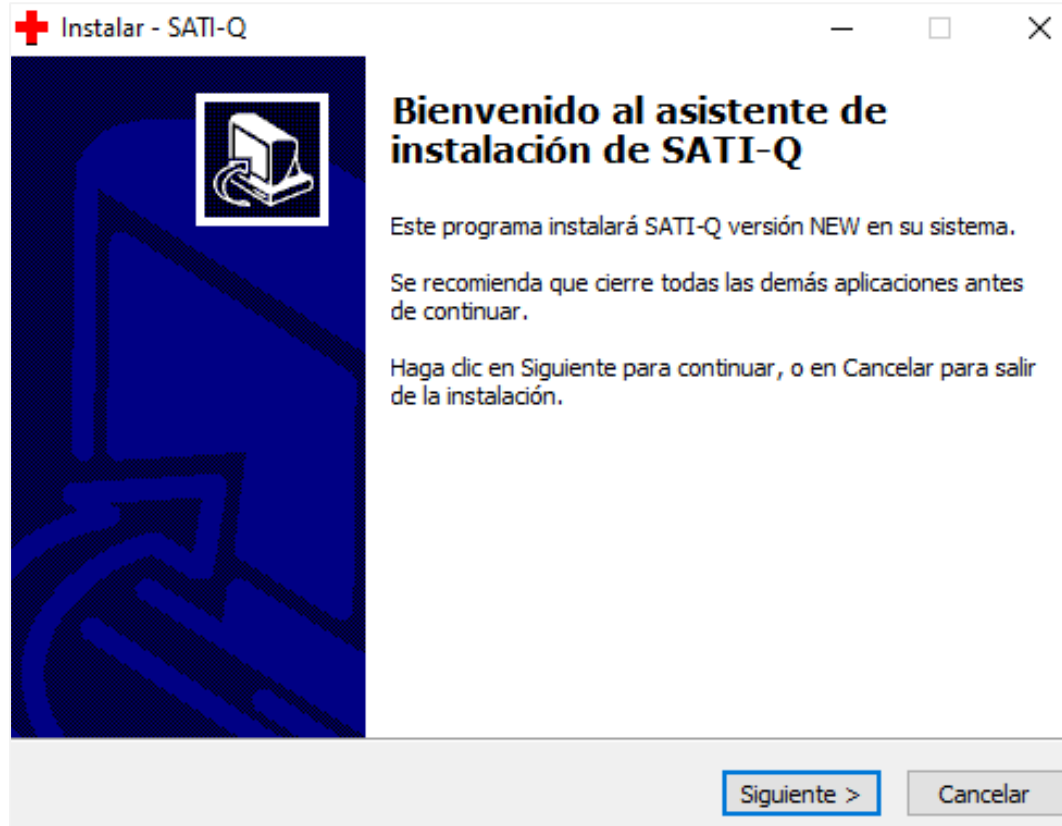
Instalar - SATI-Q

Bienvenido al asistente de instalación de SATI-Q

Este programa instalará SATI-Q versión NEW en su sistema.

Se recomienda que cierre todas las demás aplicaciones antes de continuar.

Haga clic en Siguiente para continuar, o en Cancelar para salir de la instalación.

Siguiente >
Cancelar